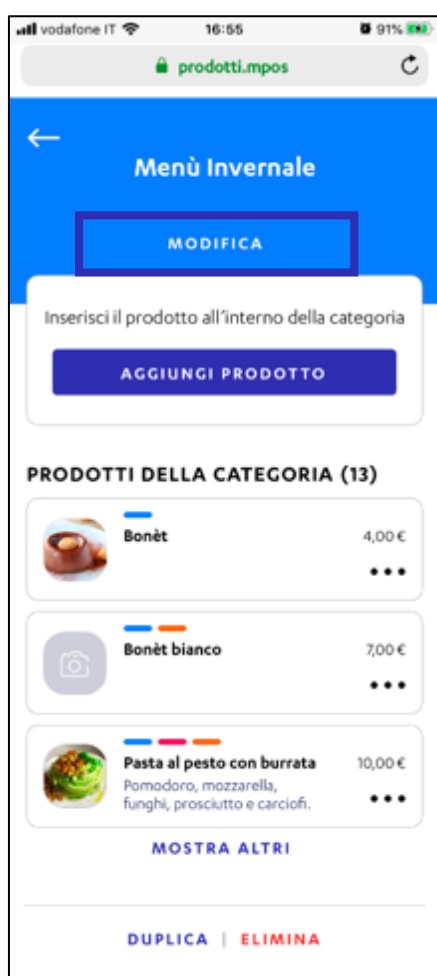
vodafone IT 16:55 91%

prodotti.mpos

←

Menù Invernale

MODIFICA

Inserisci il prodotto all'interno della categoria

AGGIUNGI PRODOTTO

PRODOTTI DELLA CATEGORIA (13)

Bonèt 4,00 €

Bonèt bianco 7,00 €

Pasta al pesto con burrata 10,00 €
Pomodoro, mozzarella, funghi, prosciutto e carciofi.

MOSTRA ALTRI

DUPLICA | ELIMINA